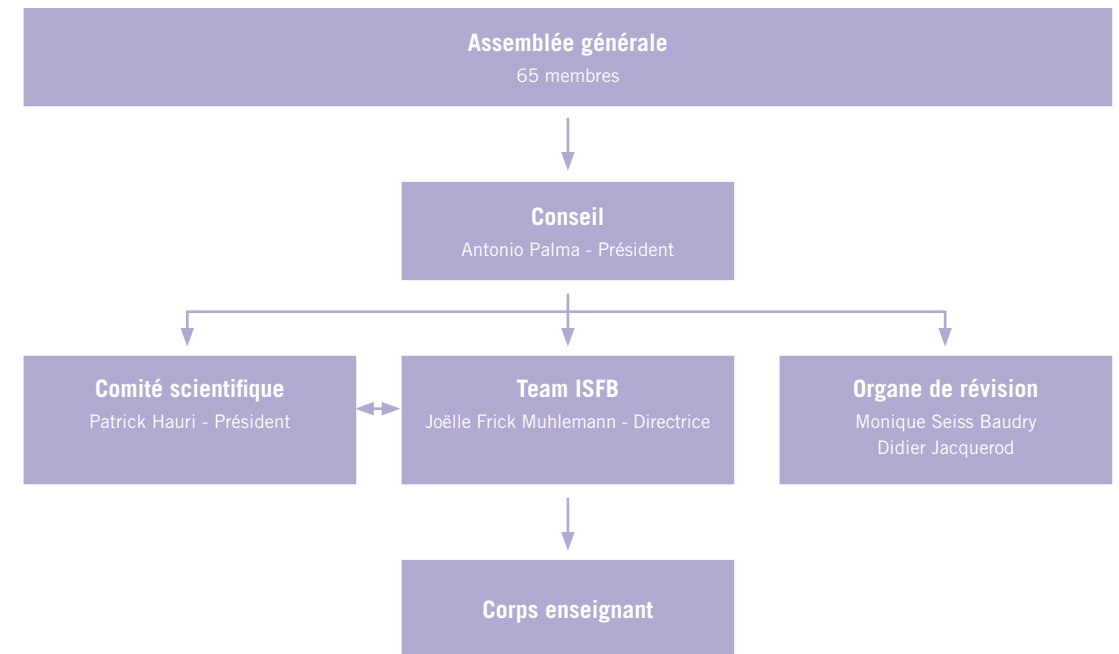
Assemblée générale
65 membres

Conseil
Antonio Palma - Président

Comité scientifique
Patrick Hauri - Président

Team ISFB
Joëlle Frick Muhlemann - Directrice

Organe de révision
Monique Seiss Baudry
Didier Jacquerod

Corps enseignant